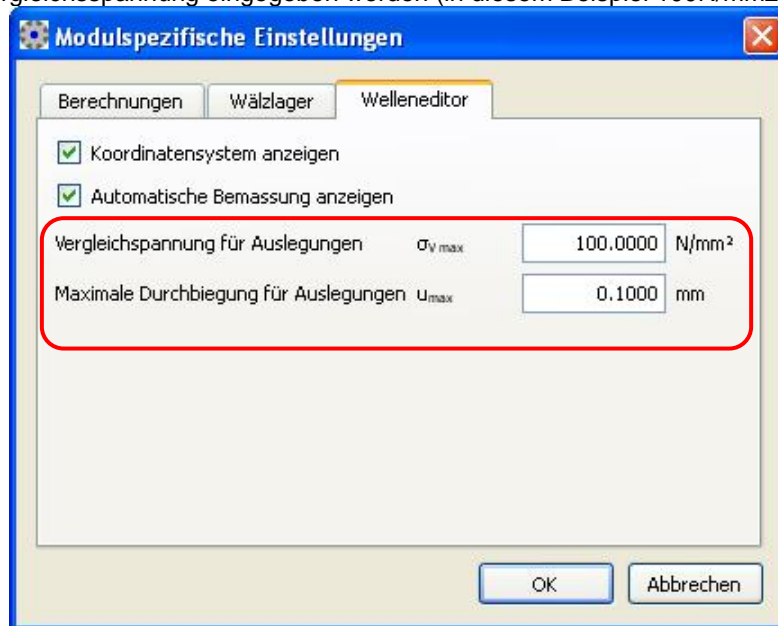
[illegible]

Modulspezifische Einstellungen

Berechnungen | Wälzlager | Welleneditor

Koordinatensystem anzeigen

Automatische Bemassung anzeigen

Vergleichspannung für Auslegungen $\sigma_{V\,max}$ 100.0000 N/mm²

Maximale Durchbiegung für Auslegungen $u_{max}$ 0.1000 mm

OK

Abbrechen